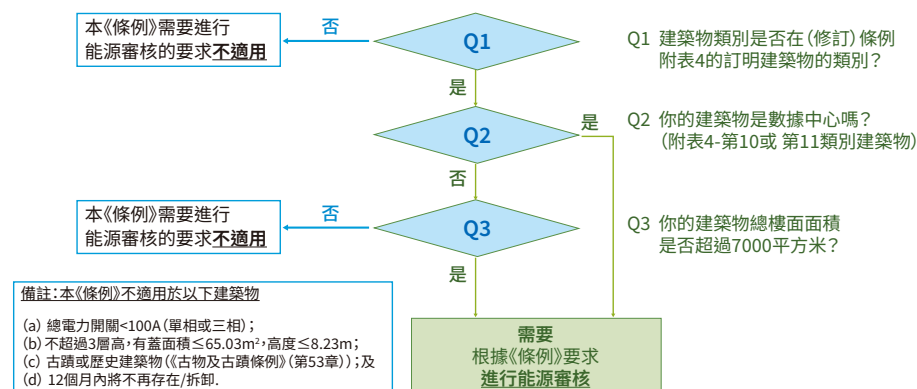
本《條例》需要進行能源審核的要求**不適用**

否

Q1

Q1 建築物類別是否在(修訂) 條例附表4的訂明建築物的類別?

是

Q2

是

Q2 你的建築物是數據中心嗎?(附表4-第10或 第11類別建築物)

否

本《條例》需要進行能源審核的要求**不適用**

否

Q3

Q3 你的建築物總樓面面積是否超過7000平方米?

是

備註:本《條例》不適用於以下建築物

(a) 總電力開關<100A (單相或三相);
(b) 不超過3層高,有蓋面積≤65.03m²,高度≤8.23m;
(c) 古蹟或歷史建築物(《古物及古蹟條例》(第53章));及
(d) 12個月內將不再存在/拆卸.

需要
根據《條例》要求
**進行能源審核**